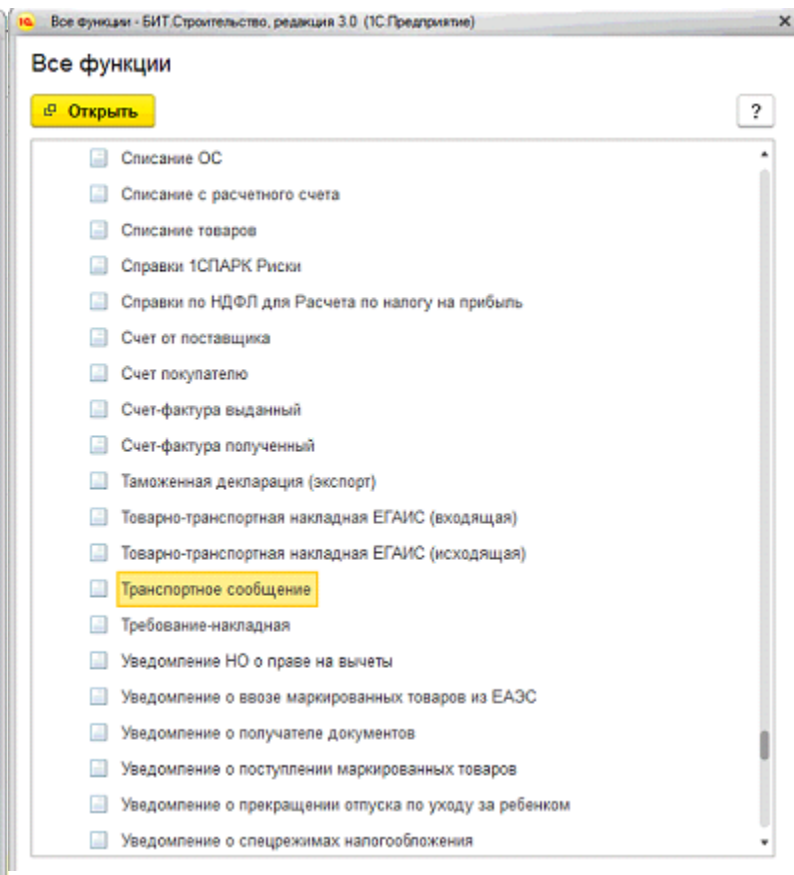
Все функции - БИТ.Строительство, редакция 3.0 (1С:Предприятие)

Все функции

Открыть

?

Списание ОС
Списание с расчетного счета
Списание товаров
Справки 1СПАРК Риски
Справки по НДФЛ для Расчета по налогу на прибыль
Счет от поставщика
Счет покупателю
Счет-фактура выданный
Счет-фактура полученный
Таможенная декларация (экспорт)
Товарно-транспортная накладная ЕГАИС (входящая)
Товарно-транспортная накладная ЕГАИС (исходящая)
Транспортное сообщение
Требование-накладная
Уведомление НО о праве на вычеты
Уведомление о ввозе маркированных товаров из ЕАЭС
Уведомление о получателе документов
Уведомление о поступлении маркированных товаров
Уведомление о прекращении отпуска по уходу за ребенком
Уведомление о спецрежимах налогообложения